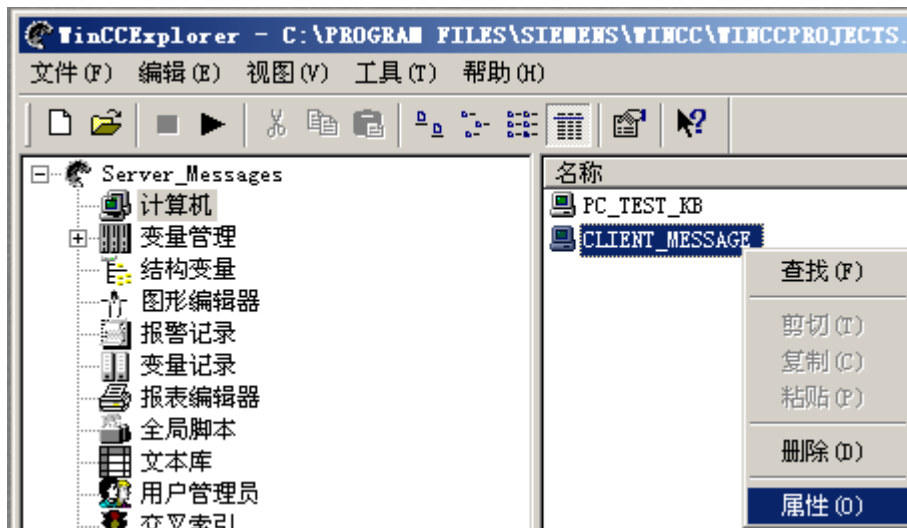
WinCCExplorer - C:\PROGRAM FILES\SIEMENS\WINCC\WINCCPROJECTS.

文件(F) 编辑(E) 视图(V) 工具(T) 帮助(H)

Server_Messages
计算机
变量管理
结构变量
图形编辑器
报警记录
变量记录
报表编辑器
全局脚本
文本库
用户管理员
交叉索引

名称
PC_TEST_KB
CLIENT_MESSAGE

查找(F)
剪切(T)
复制(C)
粘贴(P)
删除(D)
属性(O)